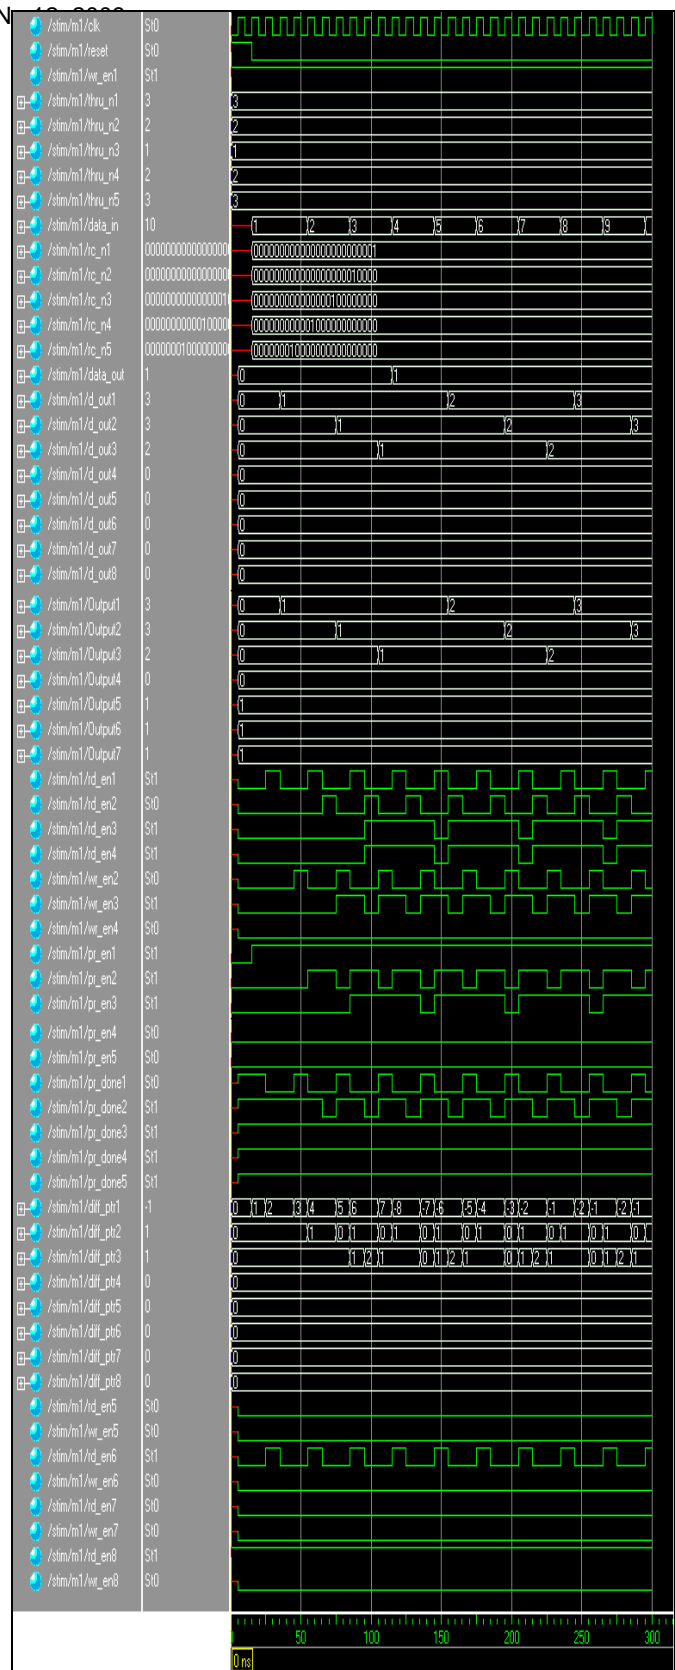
| Signal | Value |
|---|---|
| /stim/m1/clk | St0 |
| /stim/m1/reset | St0 |
| /stim/m1/wr_en1 | St1 |
| /stim/m1/thru_n1 | 3 |
| /stim/m1/thru_n2 | 2 |
| /stim/m1/thru_n3 | 1 |
| /stim/m1/thru_n4 | 2 |
| /stim/m1/thru_n5 | 3 |
| /stim/m1/data_in | 10 |
| /stim/m1/rc_n1 | 0000000000000000 |
| /stim/m1/rc_n2 | 0000000000000000 |
| /stim/m1/rc_n3 | 0000000000000001 |
| /stim/m1/rc_n4 | 0000000000010000 |
| /stim/m1/rc_n5 | 0000000100000000 |
| /stim/m1/data_out | 1 |
| /stim/m1/d_out1 | 3 |
| /stim/m1/d_out2 | 3 |
| /stim/m1/d_out3 | 2 |
| /stim/m1/d_out4 | 0 |
| /stim/m1/d_out5 | 0 |
| /stim/m1/d_out6 | 0 |
| /stim/m1/d_out7 | 0 |
| /stim/m1/d_out8 | 0 |
| /stim/m1/Output1 | 3 |
| /stim/m1/Output2 | 3 |
| /stim/m1/Output3 | 2 |
| /stim/m1/Output4 | 0 |
| /stim/m1/Output5 | 1 |
| /stim/m1/Output6 | 1 |
| /stim/m1/Output7 | 1 |
| /stim/m1/rd_en1 | St1 |
| /stim/m1/rd_en2 | St0 |
| /stim/m1/rd_en3 | St1 |
| /stim/m1/rd_en4 | St1 |
| /stim/m1/wr_en2 | St0 |
| /stim/m1/wr_en3 | St1 |
| /stim/m1/wr_en4 | St0 |
| /stim/m1/pr_en1 | St1 |
| /stim/m1/pr_en2 | St1 |
| /stim/m1/pr_en3 | St1 |
| /stim/m1/pr_en4 | St0 |
| /stim/m1/pr_en5 | St0 |
| /stim/m1/pr_done1 | St0 |
| /stim/m1/pr_done2 | St1 |
| /stim/m1/pr_done3 | St1 |
| /stim/m1/pr_done4 | St1 |
| /stim/m1/pr_done5 | St1 |
| /stim/m1/diff_ptr1 | -1 |
| /stim/m1/diff_ptr2 | 1 |
| /stim/m1/diff_ptr3 | 1 |
| /stim/m1/diff_ptr4 | 0 |
| /stim/m1/diff_ptr5 | 0 |
| /stim/m1/diff_ptr6 | 0 |
| /stim/m1/diff_ptr7 | 0 |
| /stim/m1/diff_ptr8 | 0 |
| /stim/m1/rd_en5 | St0 |
| /stim/m1/wr_en5 | St0 |
| /stim/m1/rd_en6 | St1 |
| /stim/m1/wr_en6 | St0 |
| /stim/m1/rd_en7 | St0 |
| /stim/m1/wr_en7 | St0 |
| /stim/m1/rd_en8 | St1 |
| /stim/m1/wr_en8 | St0 |

3
2
1
2
3
1 2 3 4 5 6 7 8 9
00000000000000000000001
00000000000000000010000
00000000000000100000000
00000000001000000000000
00000010000000000000000
0 1
0 1 2 3
0 1 2 3
0 1 2
0
0
0
0
0
0 1 2 3
0 1 2 3
0 1 2
0
1
1
1
0 1 2 3 4 5 6 7 8 7 6 5 4 3 2 1 2 1 2 1
0 1 0 1 0 1 0 1 0 1 0 1 0 1 0 1 0 1
0 1 2 1 0 1 2 1 0 1 2 1 0 1 2 1
0
0
0
0
0

50 100 150 200 250 300
0 ns